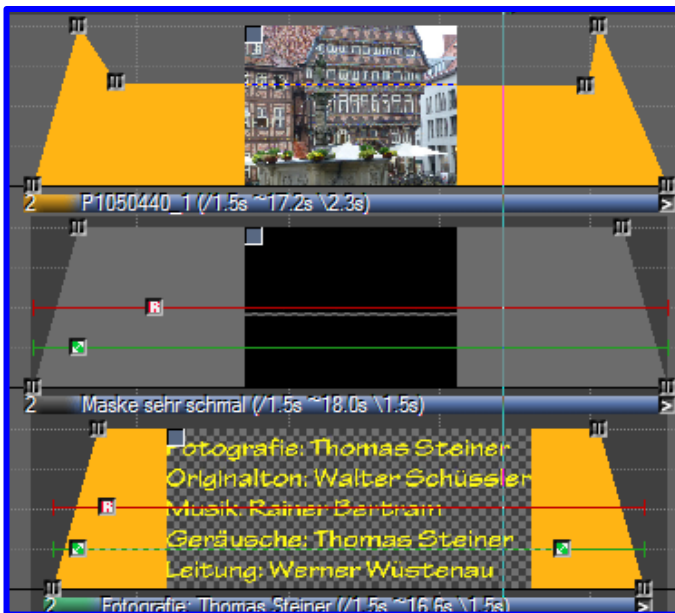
2 P1050440_1 (/1.5s ~17.2s \2.3s)

2 Maske sehr schmal (/1.5s ~18.0s \1.5s)

Fotografie: Thomas Steiner
Originalton: Walter Schüssler
Musik: Rainer Bertram
Geräusche: Thomas Steiner
Leitung: Werner Wüstenau

2 Fotografie: Thomas Steiner (/1.5s ~16.6s \1.5s)